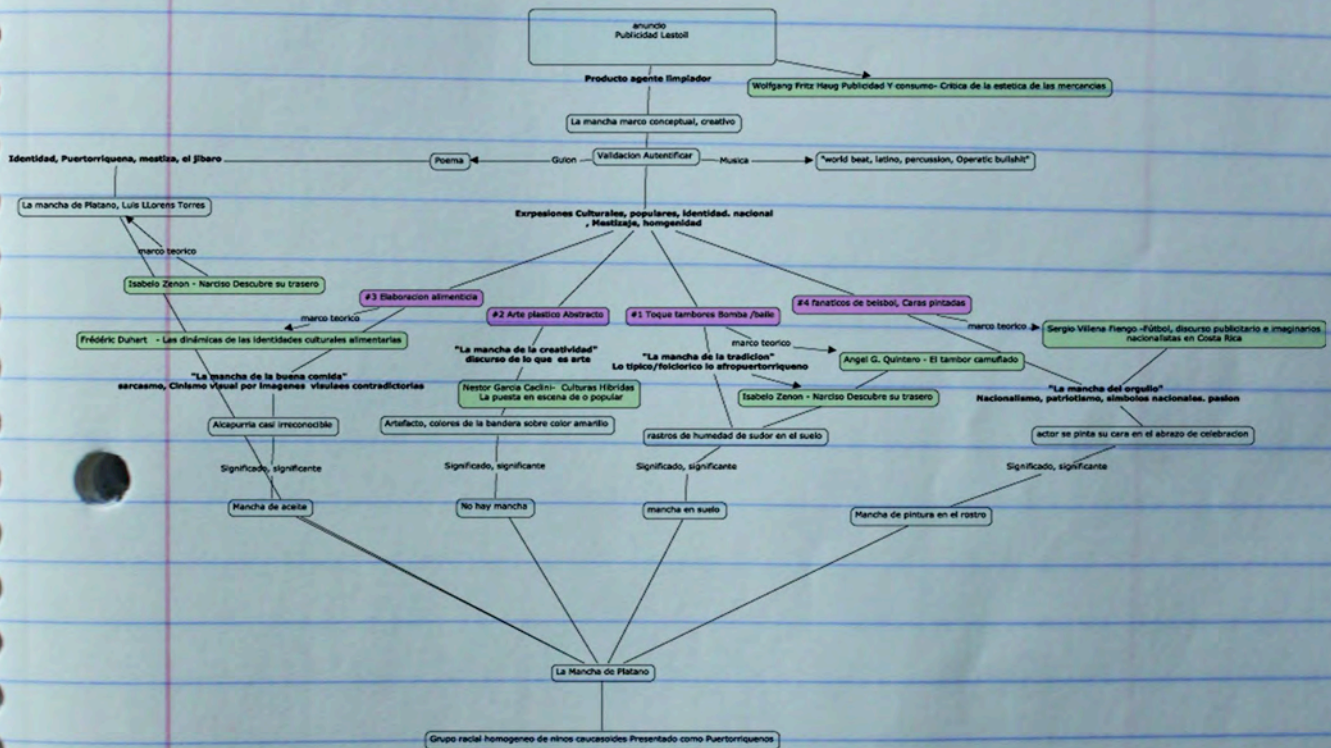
anuncio
Publicidad Lestoil

Producto agente limpiador

Wolfgang Fritz Haug Publicidad Y consumo- Crítica de la estetica de las mercancias

La mancha marco conceptual, creativo

Identidad, Puertorriquena, mestiza, el Jibaro

Poema

Gulon

Validacion Autentificar

Musica

"world beat, latino, percussion, Operatic bullshit"

La mancha de Platano, Luis LLorens Torres

Expresiones Culturales, populares, identidad. nacional , Mestizaje, homgenidad

marco teorico

Isabelo Zenon - Narciso Descubre su trasero

#3 Elaboracion alimenticia

#2 Arte plastico Abstracto

#1 Toque tambores Bomba /baile

#4 fanaticos de beisbol, Caras pintadas

marco teorico

marco teorico

Sergio Villena Fiengo -Fútbol, discurso publicitario e imaginarios nacionalistas en Costa Rica

Frédéric Duhart - Las dinámicas de las identidades culturales alimentarias

"La mancha de la creatividad" discurso de lo que es arte

marco teorico

"La mancha de la tradicion" Lo tipico/folclorico lo afropuertorriqueno

Angel G. Quintero - El tambor camuflado

"La mancha de la buena comida" sarcasmo, Cinismo visual por imagenes visulaes contradictorias

Nestor Garcia Caclini- Culturas Hibridas La puesta en escena de o popular

Isabelo Zenon - Narciso Descubre su trasero

"La mancha del orgullo" Nacionalismo, patriotismo, simbolos nacionales. pasion

Alcapurria casi irreconocible

Artefacto, colores de la bandera sobre color amarillo

rastros de humedad de sudor en el suelo

actor se pinta su cara en el abrazo de celebracion

Significado, significante

Significado, significante

Significado, significante

Significado, significante

Mancha de aceite

No hay mancha

mancha en suelo

Mancha de pintura en el rostro

La Mancha de Platano

Grupo racial homogeneo de ninos caucasoides Presentado como Puertorriquenos